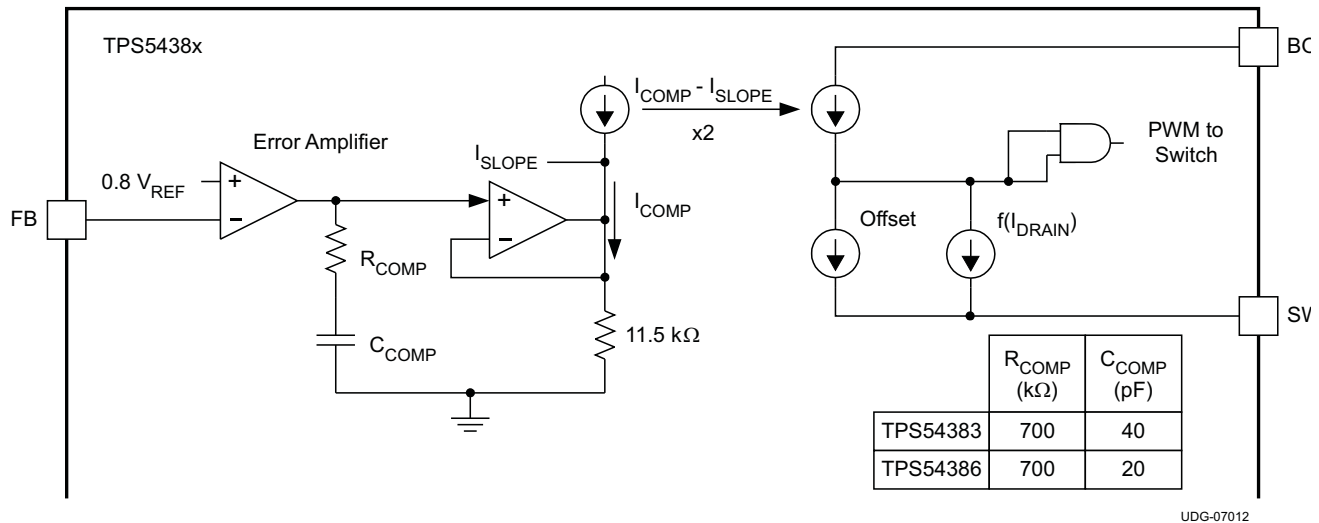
TPS5438x

Error Amplifier

0.8 $V_{REF}$

+

–

FB

$R_{COMP}$

$C_{COMP}$

$I_{SLOPE}$

+

–

$I_{COMP}$

11.5 kΩ

$I_{COMP}$ - $I_{SLOPE}$

x2

BO

PWM to Switch

Offset

$f(I_{DRAIN})$

SW

| | $R_{COMP}$ (kΩ) | $C_{COMP}$ (pF) |
|---|---|---|
| TPS54383 | 700 | 40 |
| TPS54386 | 700 | 20 |

UDG-07012